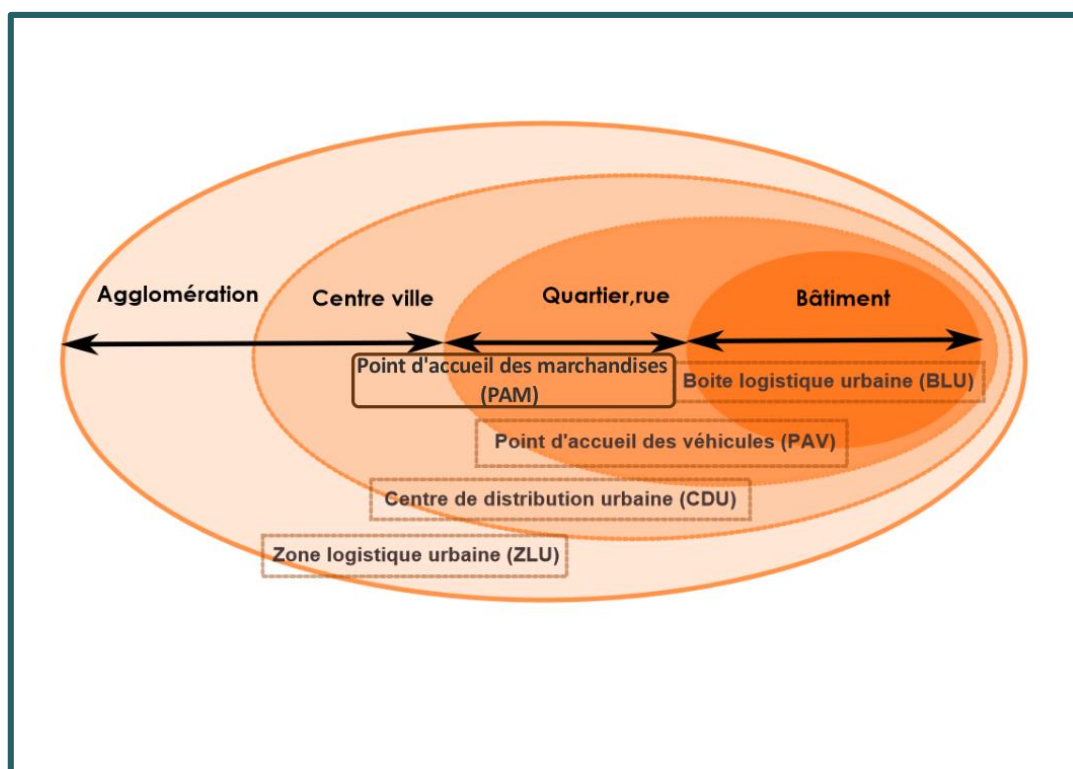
Agglomération

Centre ville

Quartier,rue

Bâtiment

Point d'accueil des marchandises (PAM)

Boite logistique urbaine (BLU)

Point d'accueil des véhicules (PAV)

Centre de distribution urbaine (CDU)

Zone logistique urbaine (ZLU)